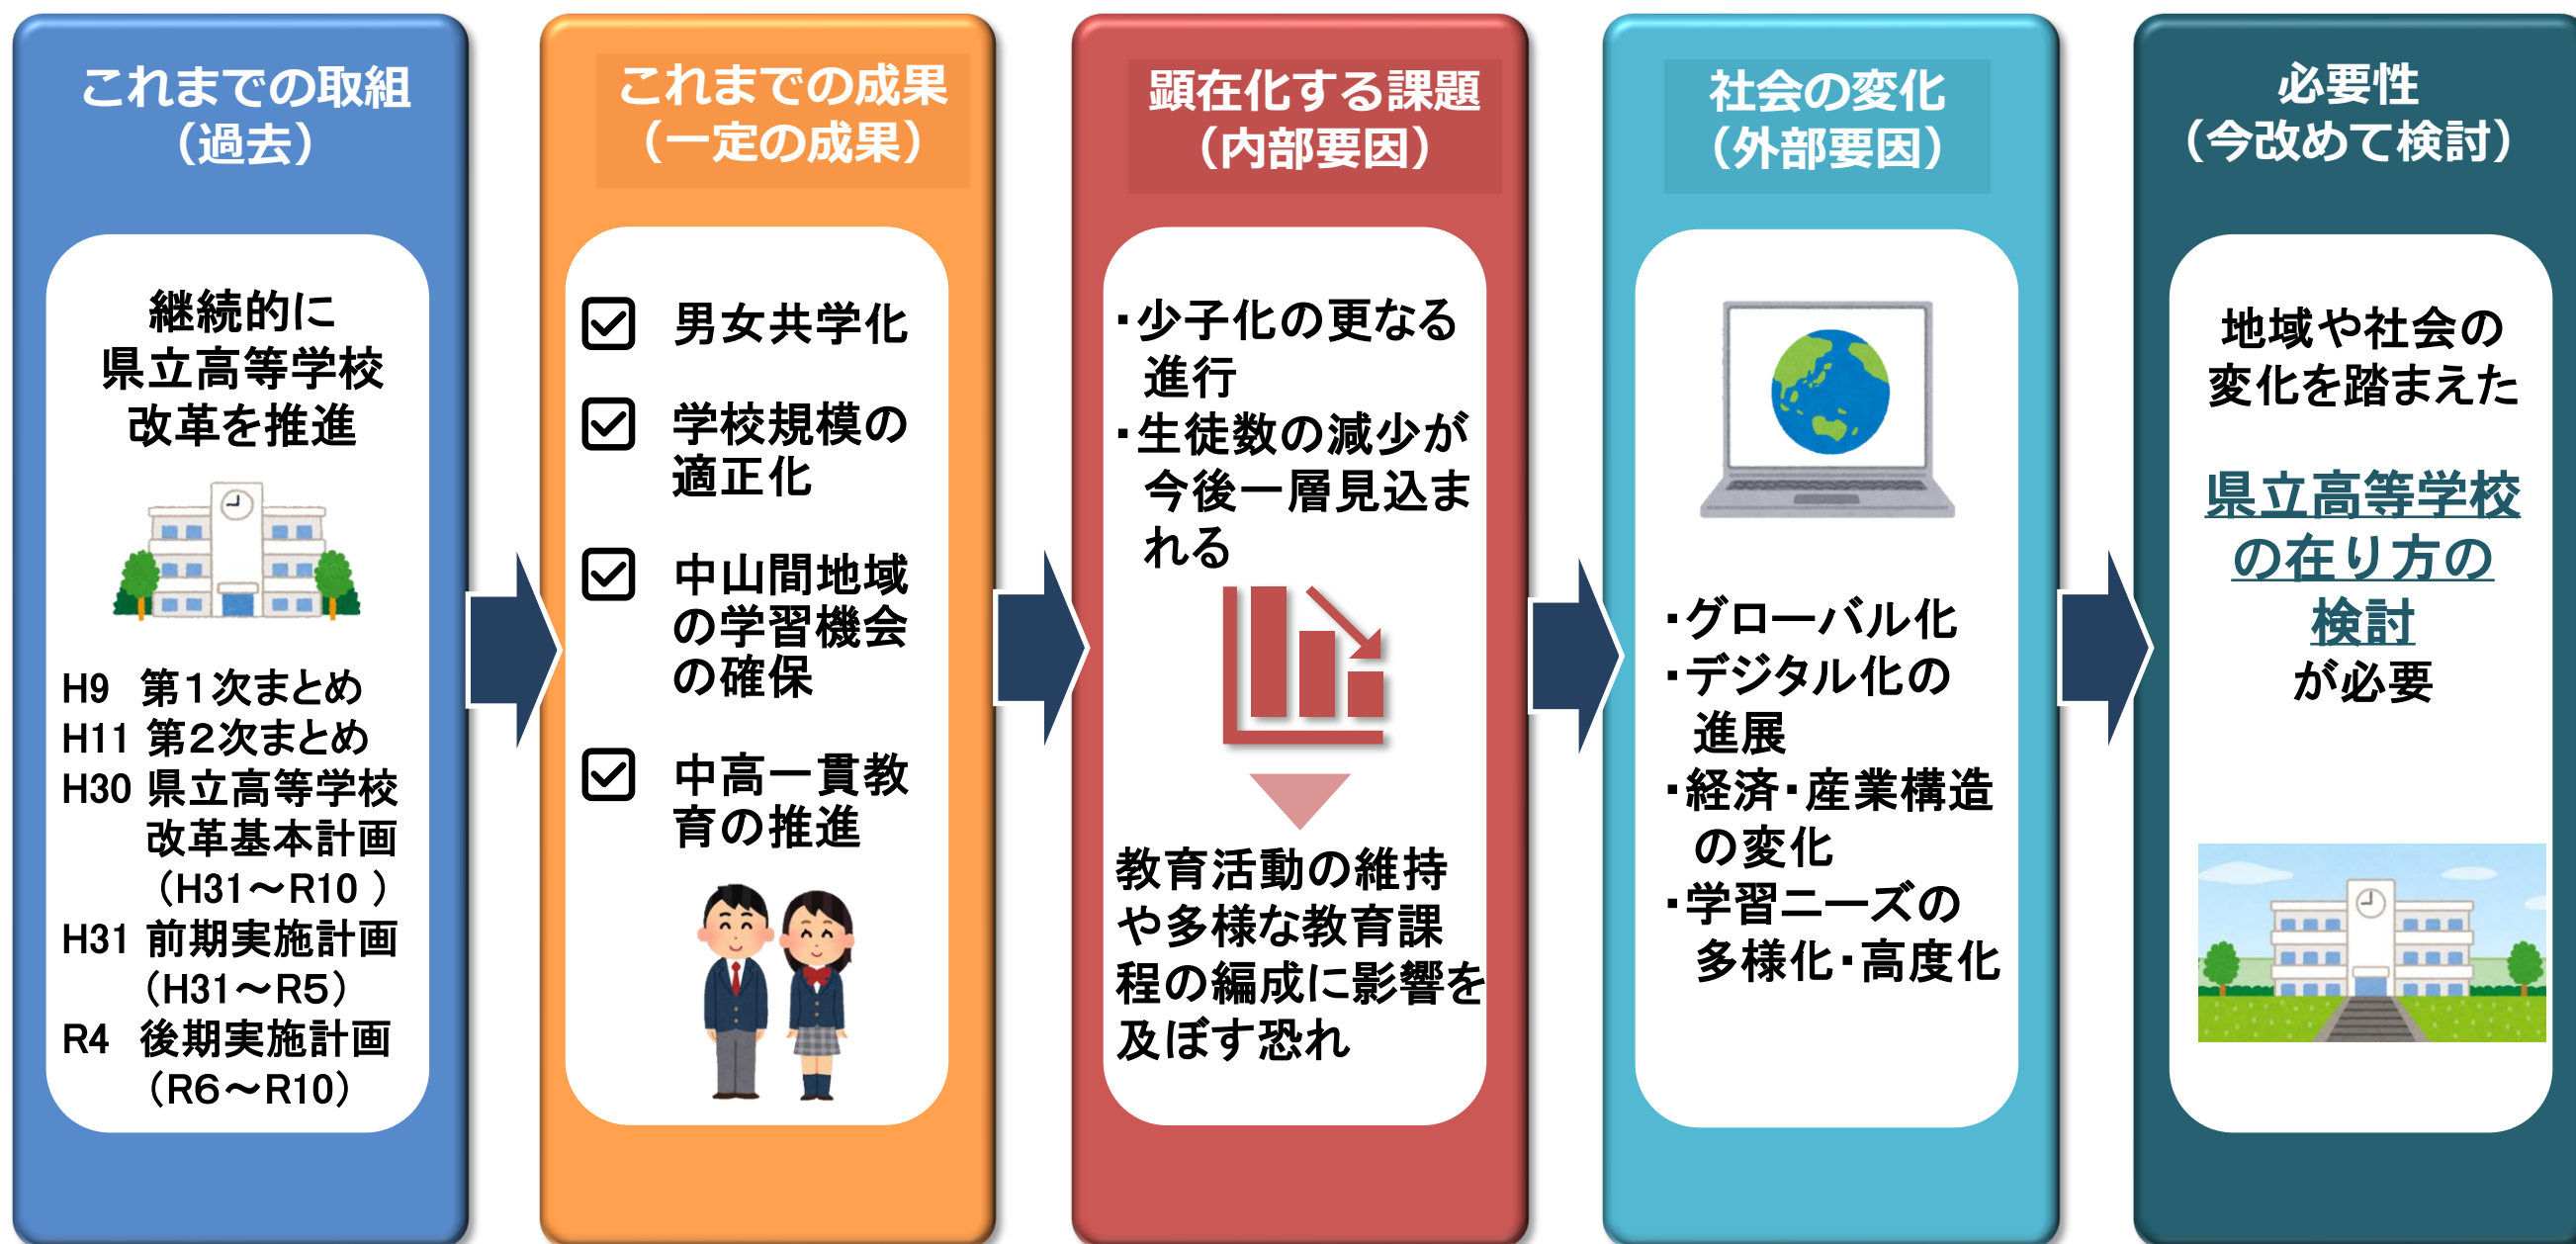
これまでの取組
（過去）

継続的に
県立高等学校
改革を推進

H9　第1次まとめ
H11　第2次まとめ
H30　県立高等学校改革基本計画
（H31～R10 ）
H31　前期実施計画
（H31～R5）
R4　後期実施計画
（R6～R10）

これまでの成果
（一定の成果）

☑ 男女共学化
☑ 学校規模の適正化
☑ 中山間地域の学習機会の確保
☑ 中高一貫教育の推進

顕在化する課題
（内部要因）

・少子化の更なる進行
・生徒数の減少が今後一層見込まれる

教育活動の維持や多様な教育課程の編成に影響を及ぼす恐れ

社会の変化
（外部要因）

・グローバル化
・デジタル化の進展
・経済・産業構造の変化
・学習ニーズの多様化・高度化

必要性
（今改めて検討）

地域や社会の変化を踏まえた

県立高等学校の在り方の検討
が必要